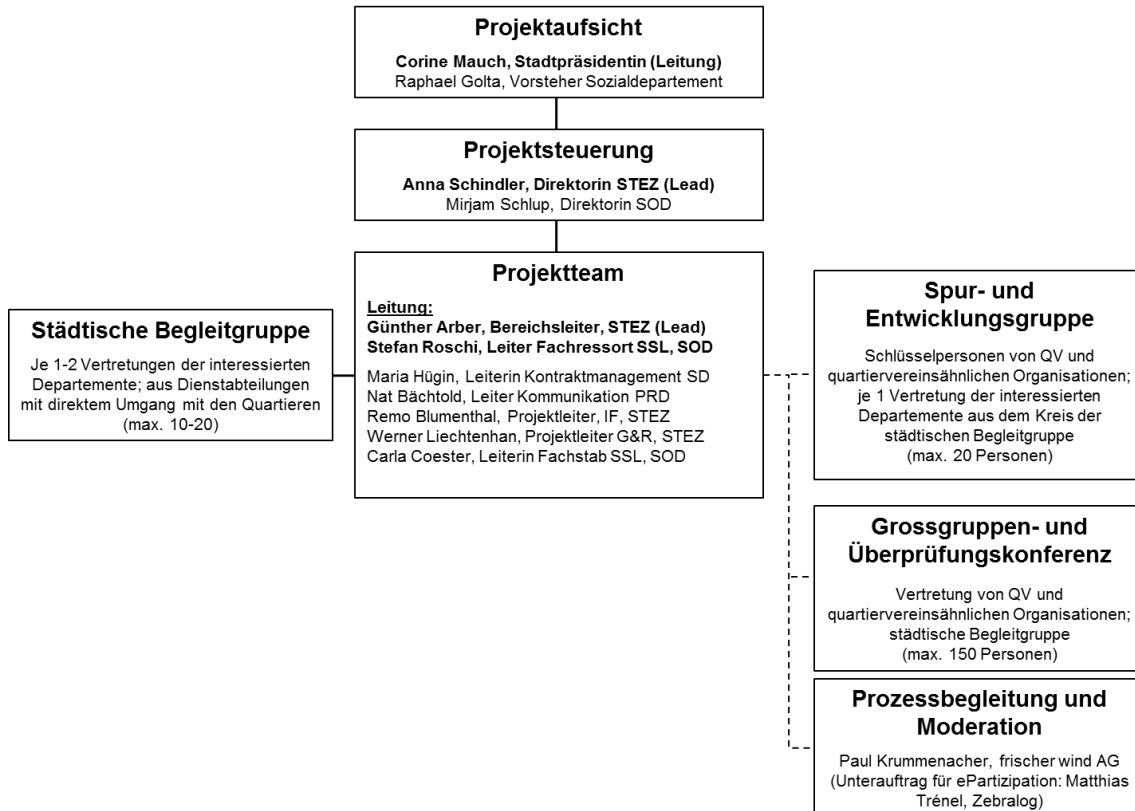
Projektaufsicht

Corine Mauch, Stadtpräsidentin (Leitung)
Raphael Golta, Vorsteher Sozialdepartement

Projektsteuerung

Anna Schindler, Direktorin STEZ (Lead)
Mirjam Schlup, Direktorin SOD

Projektteam

Leitung:
Günther Arber, Bereichsleiter, STEZ (Lead)
Stefan Roschi, Leiter Fachressort SSL, SOD

Maria Hügin, Leiterin Kontraktmanagement SD
Nat Bächtold, Leiter Kommunikation PRD
Remo Blumenthal, Projektleiter, IF, STEZ
Werner Liechtenhan, Projektleiter G&R, STEZ
Carla Coester, Leiterin Fachstab SSL, SOD

Städtische Begleitgruppe

Je 1-2 Vertretungen der interessierten Departemente; aus Dienstabteilungen mit direktem Umgang mit den Quartieren (max. 10-20)

Spur- und Entwicklungsgruppe

Schlüsselpersonen von QV und quartiervereinsähnlichen Organisationen; je 1 Vertretung der interessierten Departemente aus dem Kreis der städtischen Begleitgruppe (max. 20 Personen)

Grossgruppen- und Überprüfungskonferenz

Vertretung von QV und quartiervereinsähnlichen Organisationen; städtische Begleitgruppe (max. 150 Personen)

Prozessbegleitung und Moderation

Paul Krummenacher, frischer wind AG (Unterauftrag für ePartizipation: Matthias Trénel, Zebralog)